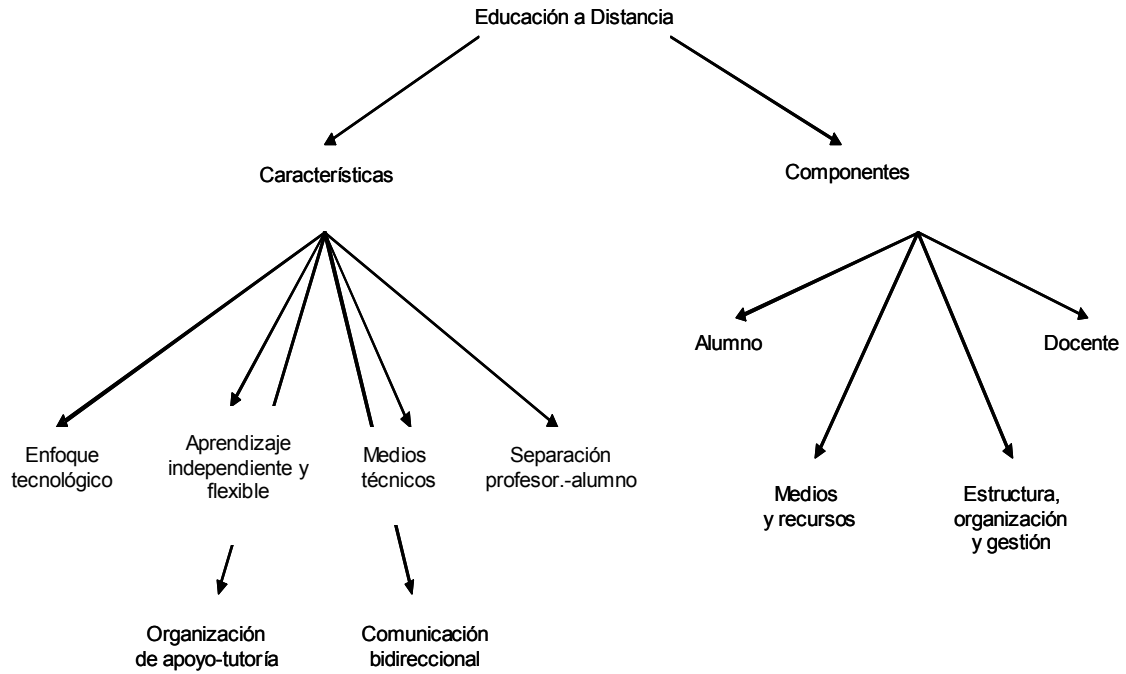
Educación a Distancia

Características

Componentes

Enfoque tecnológico

Aprendizaje independiente y flexible

Medios técnicos

Separación profesor.-alumno

Alumno

Docente

Medios y recursos

Estructura, organización y gestión

Organización de apoyo-tutoría

Comunicación bidireccional